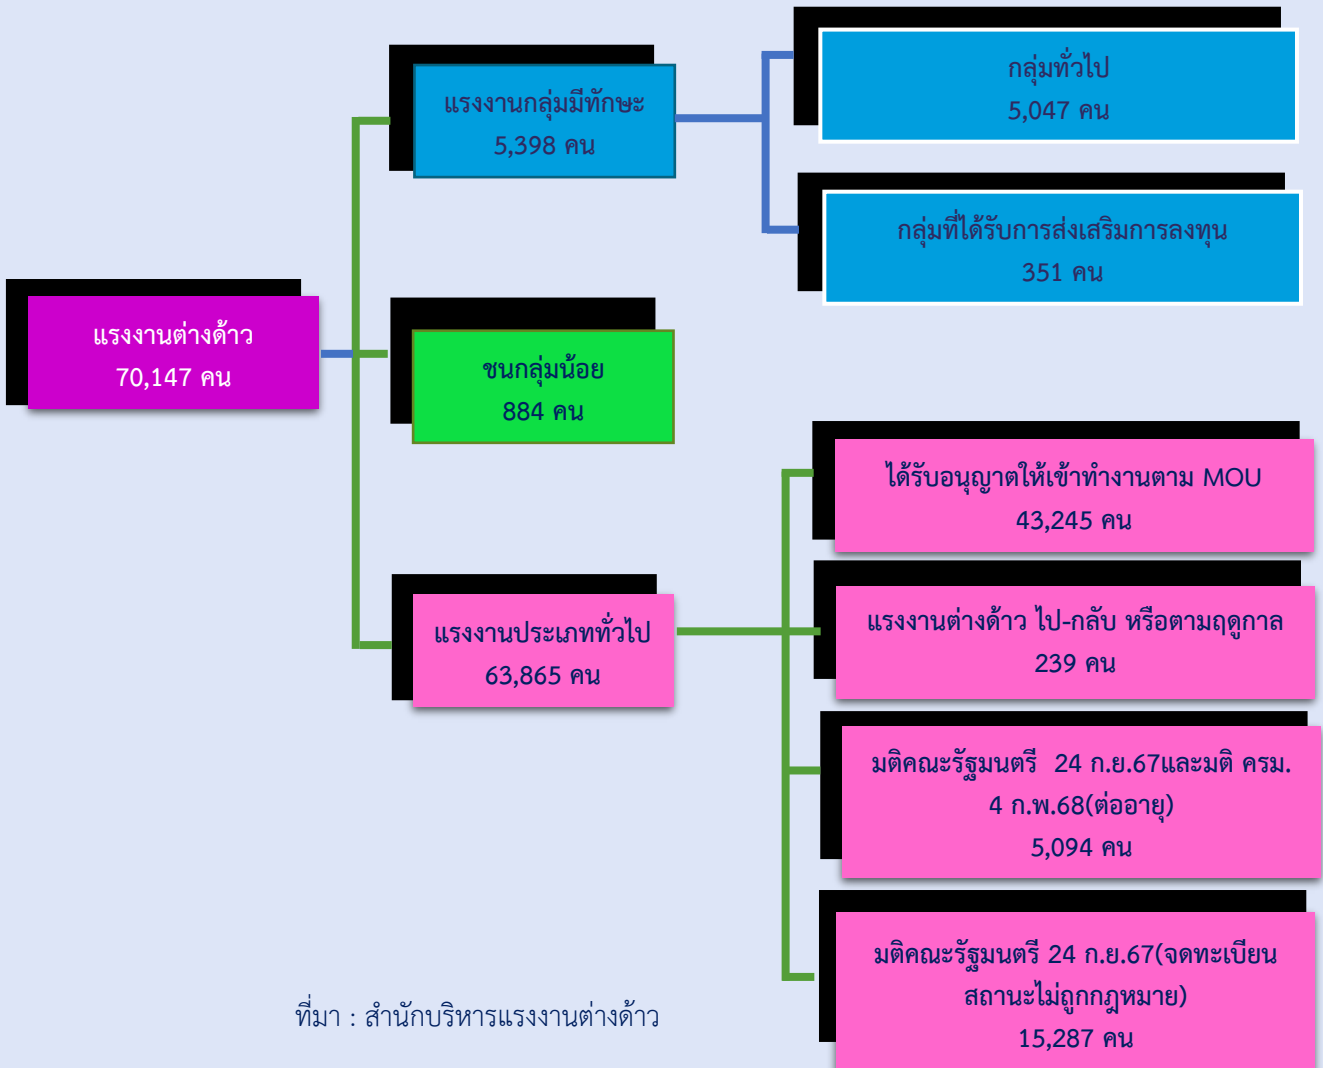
แรงงานต่างด้าว
70,147 คน

แรงงานกลุ่มมีทักษะ
5,398 คน

กลุ่มทั่วไป
5,047 คน

กลุ่มที่ได้รับการส่งเสริมการลงทุน
351 คน

ชนกลุ่มน้อย
884 คน

แรงงานประเภททั่วไป
63,865 คน

ได้รับอนุญาตให้เข้าทำงานตาม MOU
43,245 คน

แรงงานต่างด้าว ไป-กลับ หรือตามฤดูกาล
239 คน

มติคณะรัฐมนตรี 24 ก.ย.67และมติ ครม. 4 ก.พ.68(ต่ออายุ)
5,094 คน

มติคณะรัฐมนตรี 24 ก.ย.67(จดทะเบียนสถานะไม่ถูกกฎหมาย)
15,287 คน

ที่มา : สำนักบริหารแรงงานต่างด้าว